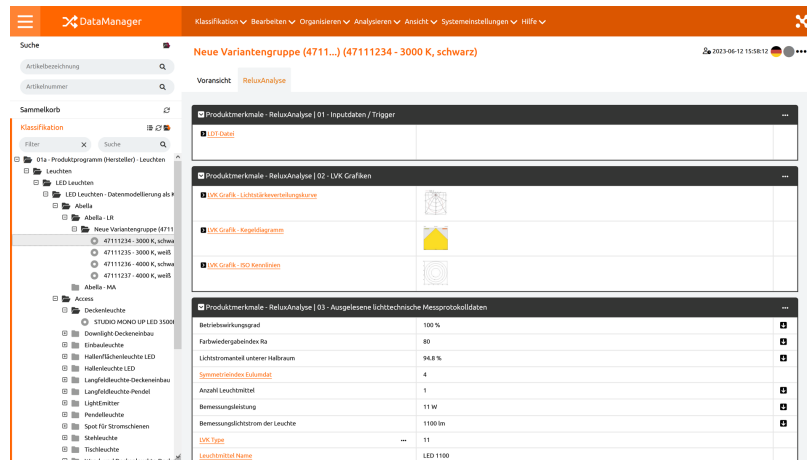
DataManager

Klassifikation Bearbeiten Organisieren Analysieren Ansicht Systemeinstellungen Hilfe

Suche

Artikelbezeichnung

Artikelnummer

Sammelkorb

Klassifikation

Filter

Suche

01a - Produktprogramm (Hersteller) - Leuchten
Leuchten
LED Leuchten
LED Leuchten - Datenmodellierung als K
Abella
Abella - LR
Neue Variantengruppe (4711
47111234 - 3000 K, schwa
47111235 - 3000 K, weiß
47111236 - 4000 K, schwa
47111237 - 4000 K, weiß
Abella - MA
Access
Deckenleuchte
STUDIO MONO UP LED 3500
Downlight-Deckeneinbau
Einbauleuchte
Hallenflächenleuchte LED
Hallenleuchte LED
Langfeldleuchte-Deckeneinbau
Langfeldleuchte-Pendel
LightEmitter
Pendelleuchte
Spot für Stromschienen
Stehleuchte
Tischleuchte

Neue Variantengruppe (4711...) (47111234 - 3000 K, schwarz)

2023-06-12 15:58:12

Voransicht ReluxAnalyse

Produktmerkmale - ReluxAnalyse | 01 - Inputdaten / Trigger

LDT-Datei

Produktmerkmale - ReluxAnalyse | 02 - LVK Grafiken

LVK Grafik - Lichtstärkeverteilungskurve

LVK Grafik - Kegeldiagramm

LVK Grafik - ISO Kennlinien

Produktmerkmale - ReluxAnalyse | 03 - Ausgelesene lichttechnische Messprotokolldaten

| | |
|---|---|
| Betriebswirkungsgrad | 100 % |
| Farbwiedergabeindex Ra | 80 |
| Lichtstromanteil unterer Halbraum | 94.8 % |
| Symmetrieindex Eulumdat | 4 |
| Anzahl Leuchtmittel | 1 |
| Bemessungsleistung | 11 W |
| Bemessungslichtstrom der Leuchte | 1100 lm |
| LVK Type ... | 11 |
| Leuchtmittel Name | LED 1100 |